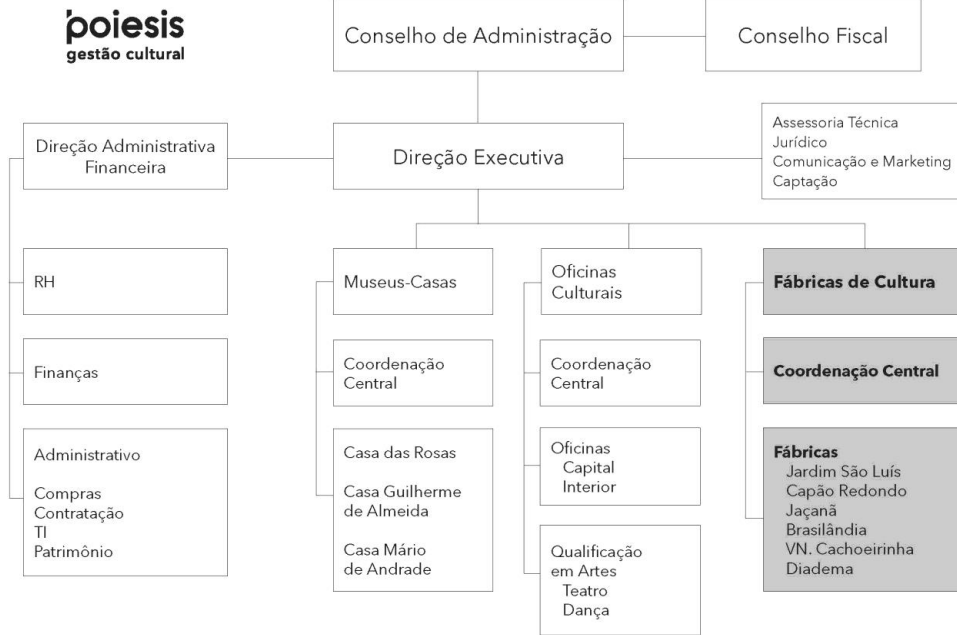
poiesis
gestão cultural

Conselho de Administração

Conselho Fiscal

Direção Administrativa Financeira

Direção Executiva

Assessoria Técnica
Jurídico
Comunicação e Marketing
Captação

RH

Finanças

Administrativo

Compras
Contratação
TI
Patrimônio

Museus-Casas

Coordenação Central

Casa das Rosas

Casa Guilherme de Almeida

Casa Mário de Andrade

Oficinas Culturais

Coordenação Central

Oficinas
Capital
Interior

Qualificação em Artes
Teatro
Dança

Fábricas de Cultura

Coordenação Central

Fábricas
Jardim São Luís
Capão Redondo
Jaçanã
Brasilândia
VN. Cachoeirinha
Diadema